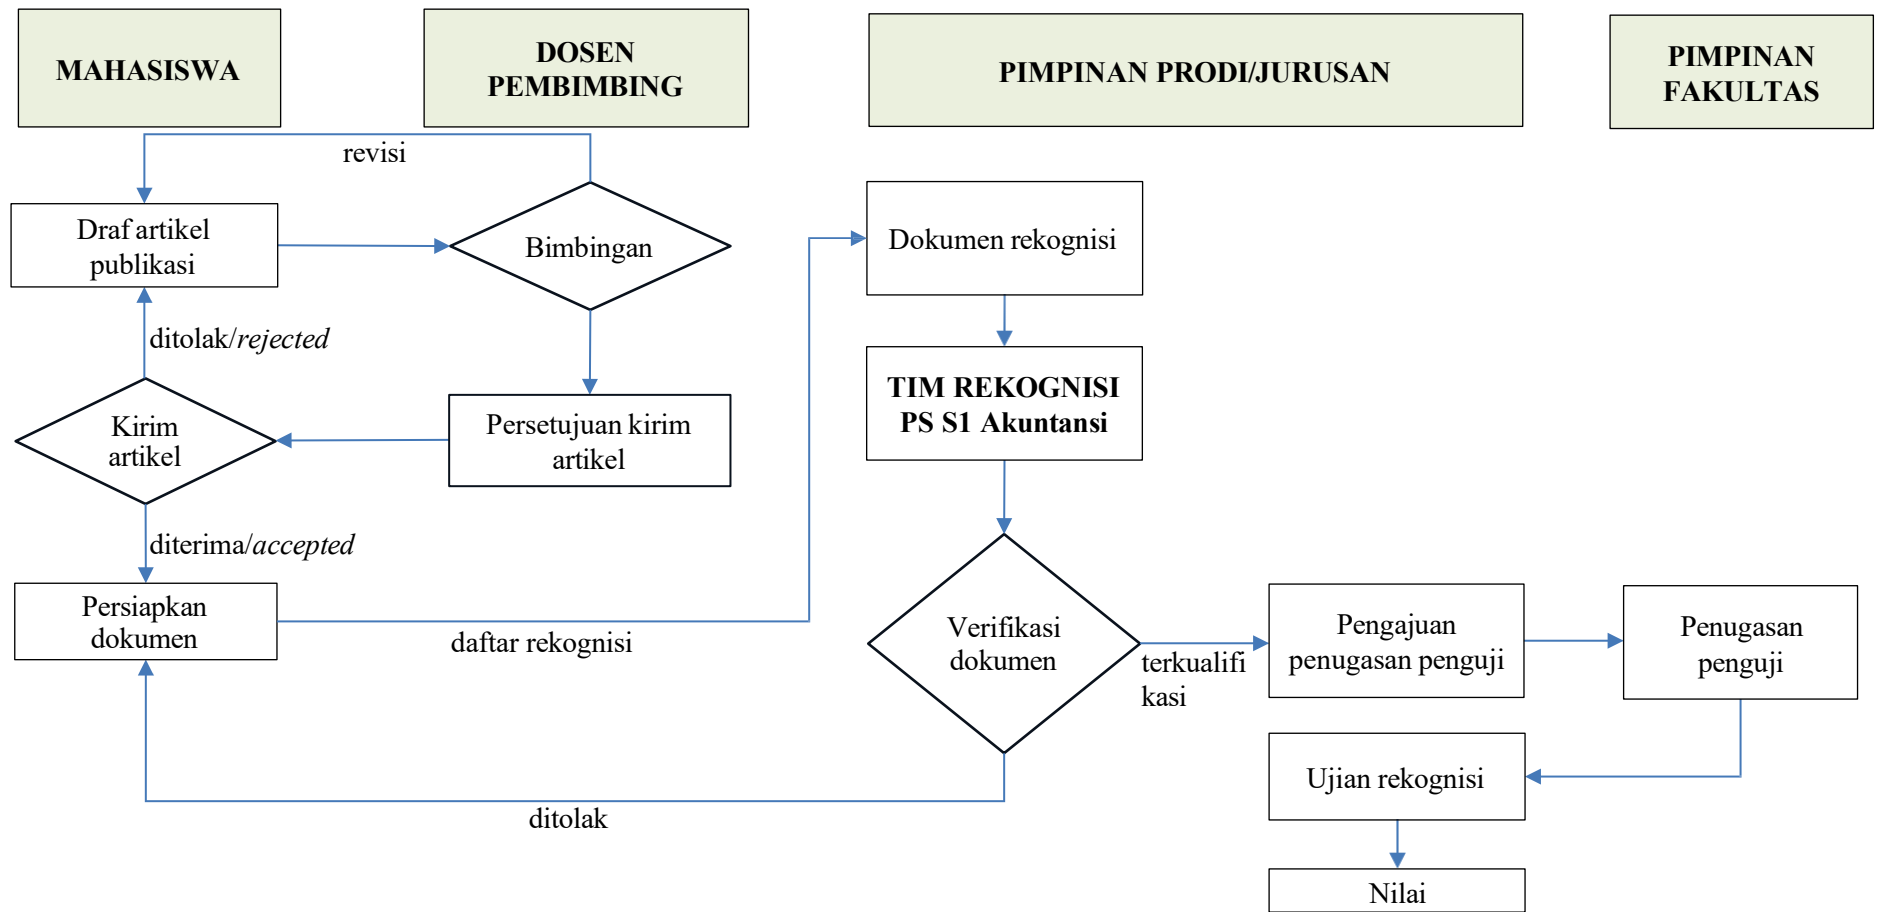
MAHASISWA

DOSEN PEMBIMBING

PIMPINAN PRODI/JURUSAN

PIMPINAN FAKULTAS

revisi

Draf artikel publikasi

Bimbingan

Dokumen rekognisi

ditolak/*rejected*

TIM REKOGNISI PS S1 Akuntansi

Kirim artikel

Persetujuan kirim artikel

diterima/*accepted*

Persiapkan dokumen

daftar rekognisi

Verifikasi dokumen

terkualifikasi

Pengajuan penugasan penguji

Penugasan penguji

Ujian rekognisi

ditolak

Nilai